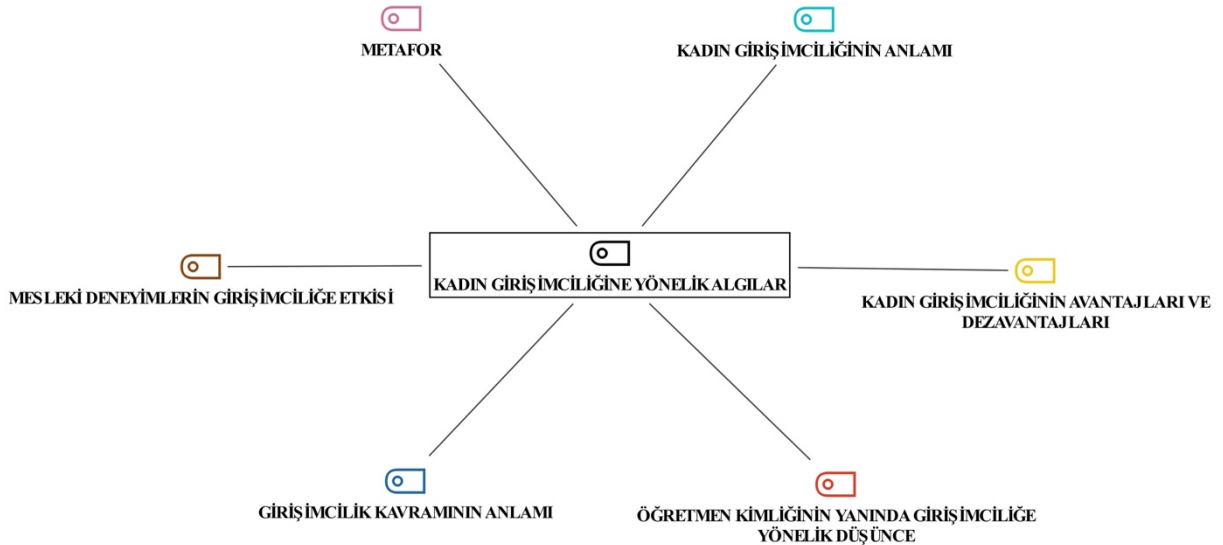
METAFOR

KADIN GİRİŞİMCİLİĞİNİN ANLAMI

KADIN GİRİŞİMCİLİĞİNE YÖNELİK ALGILAR

MESLEKİ DENEYİMLERİN GİRİŞİMCİLİĞE ETKİSİ

KADIN GİRİŞİMCİLİĞİNİN AVANTAJLARI VE DEZAVANTAJLARI

GİRİŞİMCİLİK KAVRAMININ ANLAMI

ÖĞRETMEN KİMLİĞİNİN YANINDA GİRİŞİMCİLİĞE YÖNELİK DÜŞÜNCE